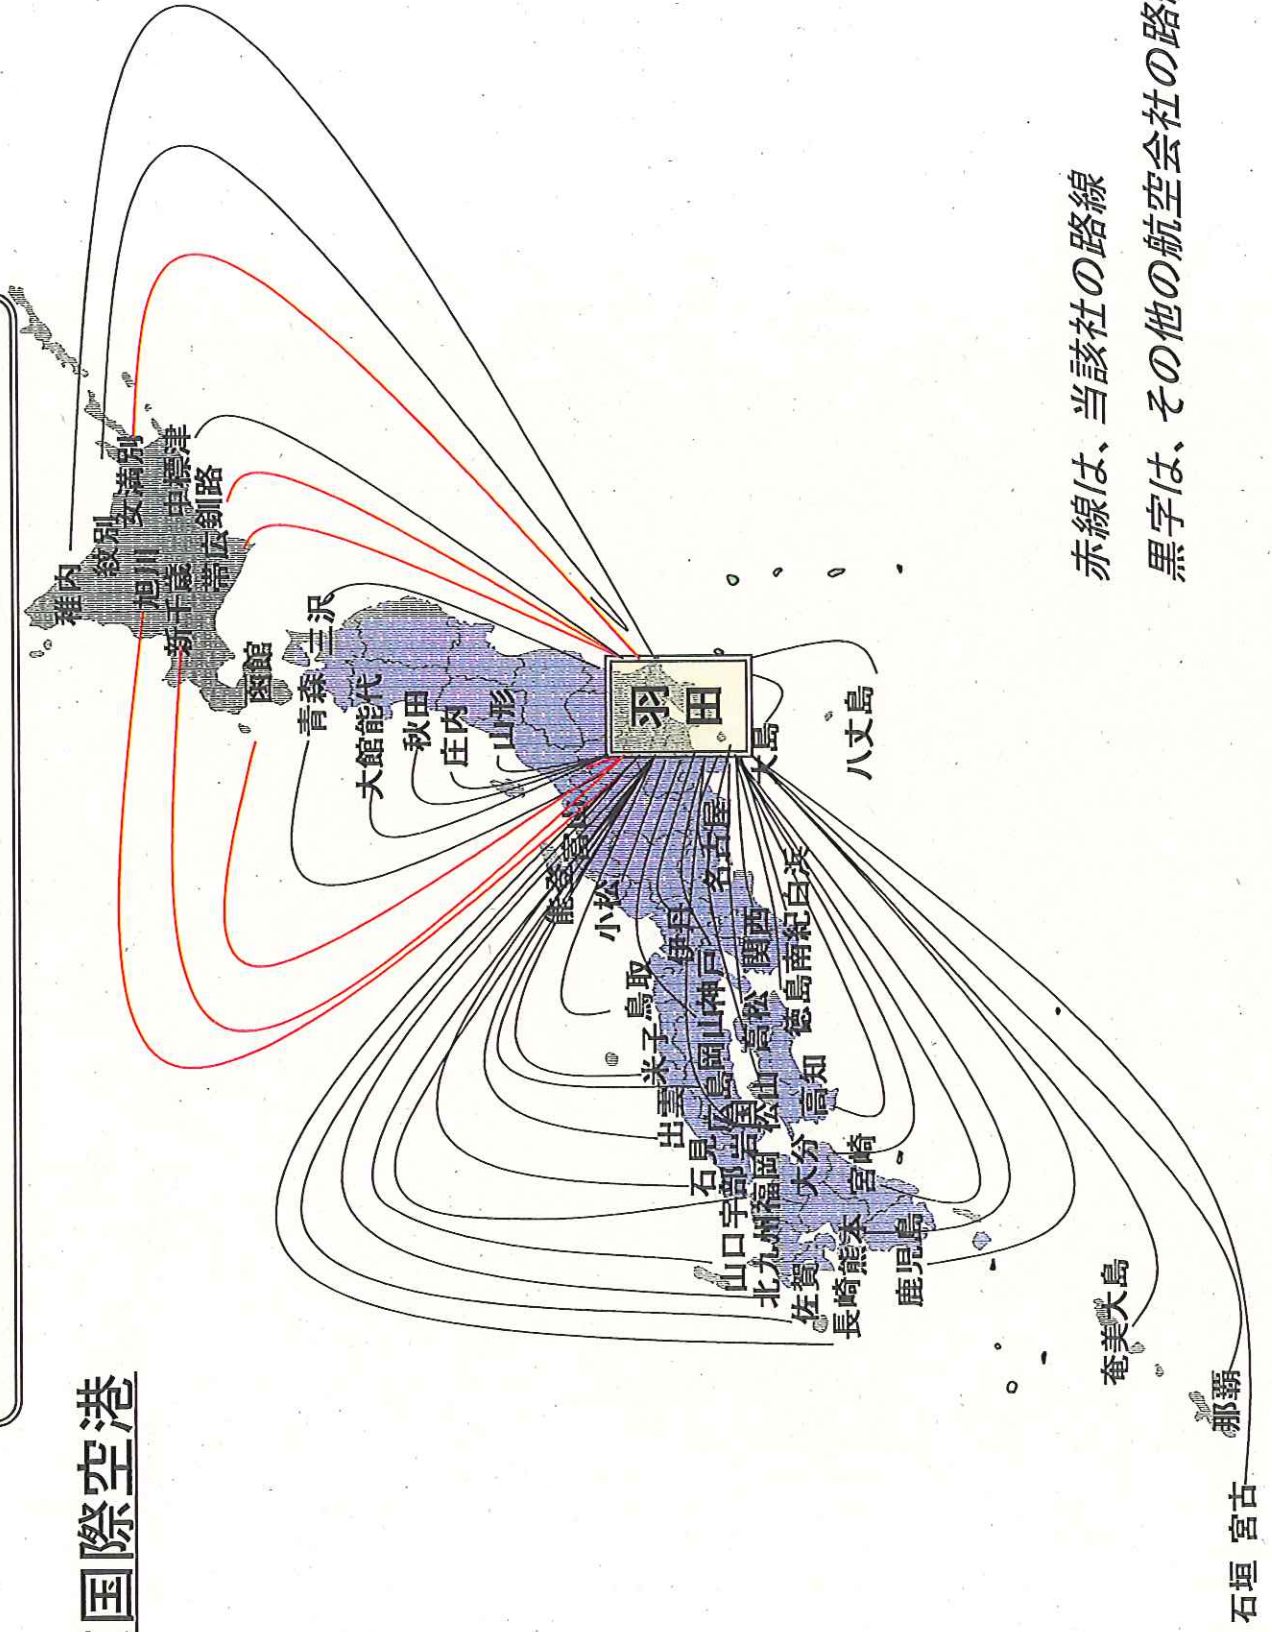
国際空港

赤線は、当該社の路線

黒字は、その他の航空会社の路

羽田

稚内
紋別
女満別
中標津
旭川
釧路
新千歳
帯広
函館
三沢
青森
大館能代
秋田
庄内
山形
大島
八丈島
能登
富山
小松
名古屋
伊丹
鳥取
関西
南紀白浜
神戸
米子
岡山
高松
徳島
出雲
広島
松山
高知
石見
山口宇部
大分
宮崎
北九州
福岡
佐賀
熊本
長崎
鹿児島
奄美大島
那覇
宮古
石垣